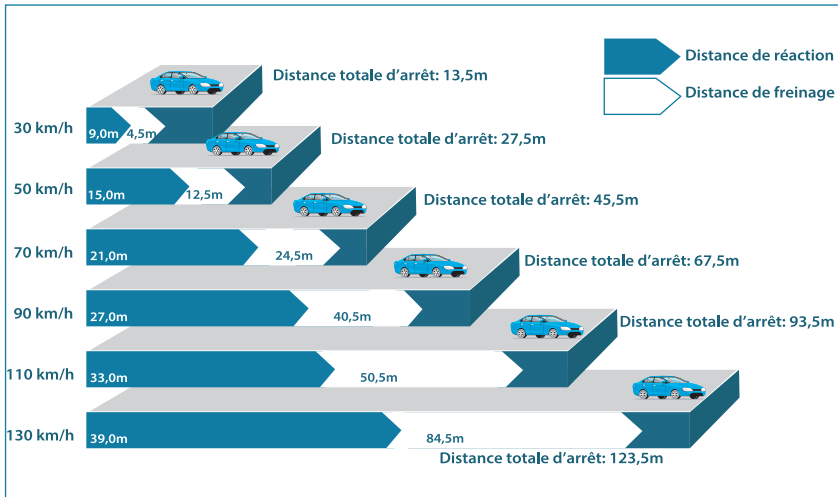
Distance de réaction

Distance de freinage

Distance totale d'arrêt: 13,5m

30 km/h 9,0m 4,5m

Distance totale d'arrêt: 27,5m

50 km/h 15,0m 12,5m

Distance totale d'arrêt: 45,5m

70 km/h 21,0m 24,5m

Distance totale d'arrêt: 67,5m

90 km/h 27,0m 40,5m

Distance totale d'arrêt: 93,5m

110 km/h 33,0m 50,5m

130 km/h 39,0m 84,5m

Distance totale d'arrêt: 123,5m